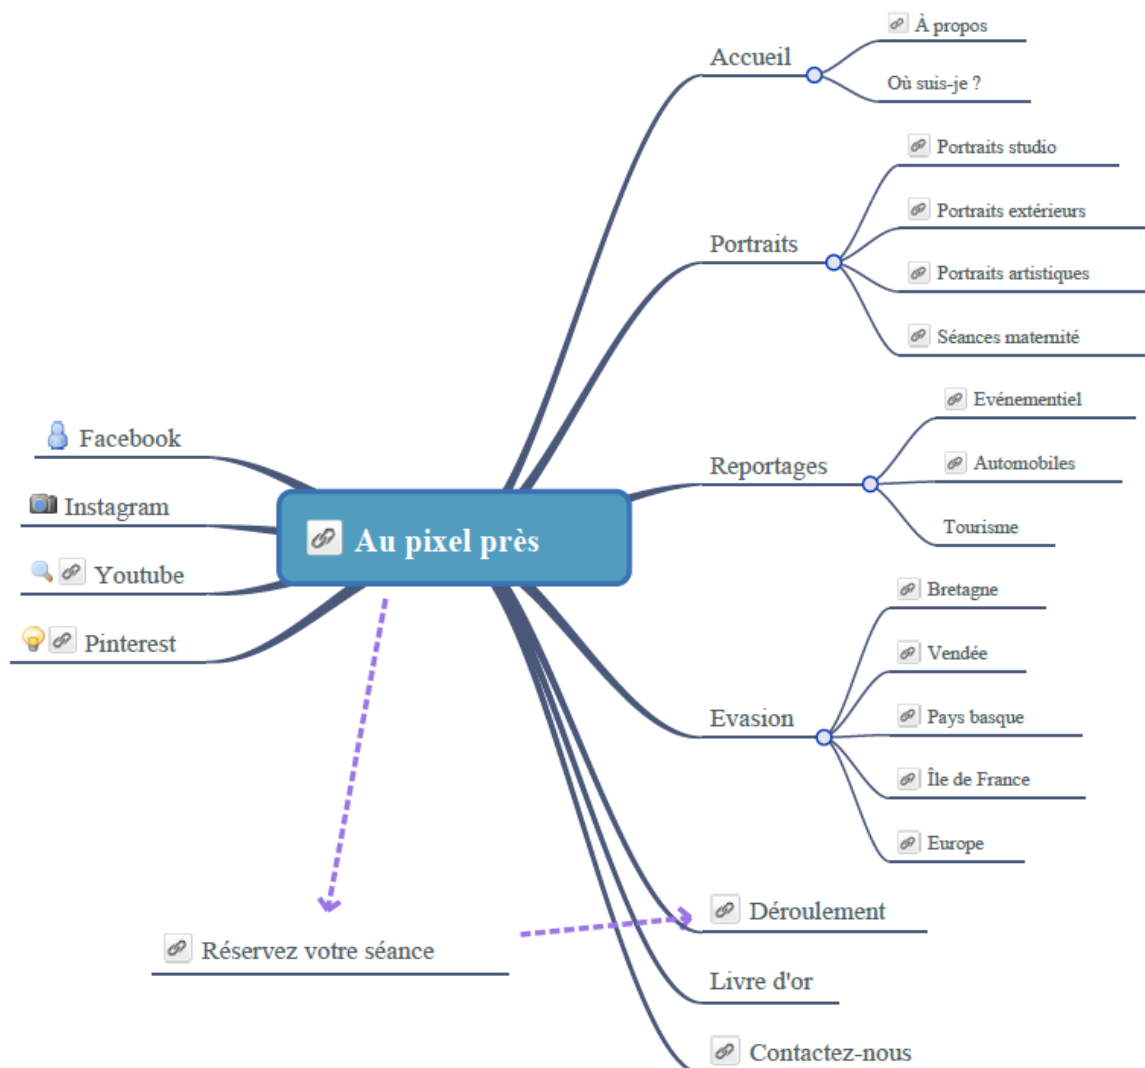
Accueil

À propos

Où suis-je ?

Portraits

Portraits studio

Portraits extérieurs

Portraits artistiques

Séances maternité

Facebook

Instagram

Youtube

Pinterest

Au pixel près

Reportages

Evénementiel

Automobiles

Tourisme

Evasion

Bretagne

Vendée

Pays basque

Île de France

Europe

Déroulement

Réservez votre séance

Livre d'or

Contactez-nous